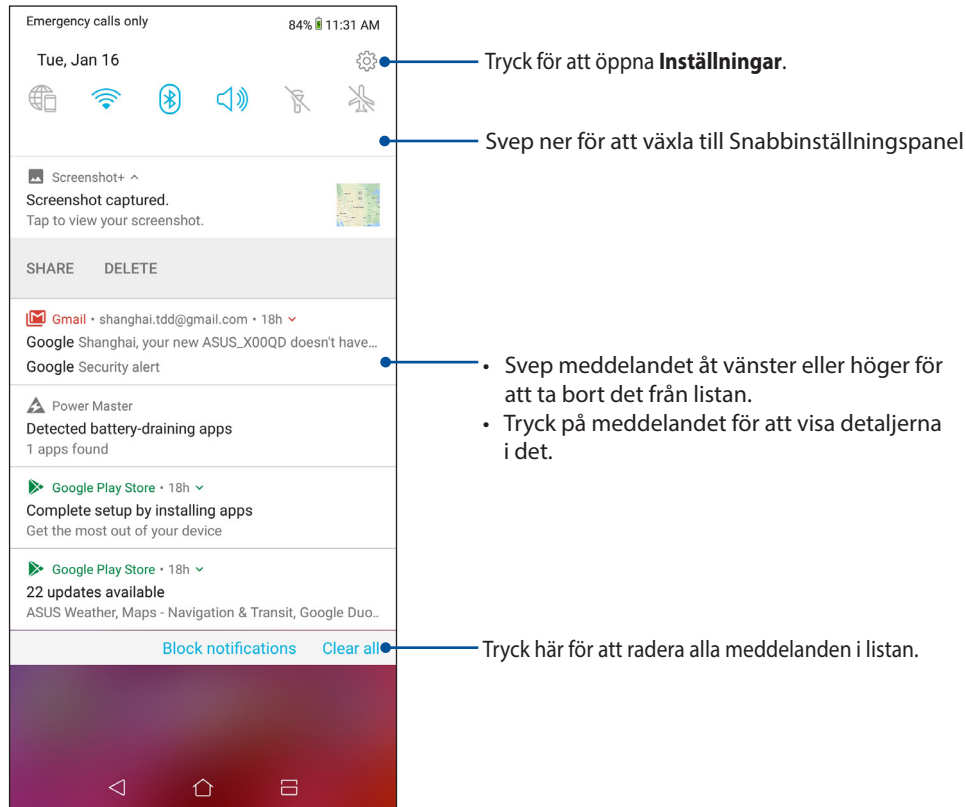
Emergency calls only

84% 11:31 AM

Tue, Jan 16

Tryck för att öppna **Inställningar**.

Svep ner för att växla till Snabbinställningspanel

Screenshot+ ^

Screenshot captured.

Tap to view your screenshot.

SHARE DELETE

Gmail • shanghai.tdd@gmail.com • 18h

Google Shanghai, your new ASUS_X00QD doesn't have...

Google Security alert

• Svep meddelandet åt vänster eller höger för att ta bort det från listan.
• Tryck på meddelandet för att visa detaljerna i det.

Power Master

Detected battery-draining apps

1 apps found

Google Play Store • 18h

Complete setup by installing apps

Get the most out of your device

Google Play Store • 18h

22 updates available

ASUS Weather, Maps - Navigation & Transit, Google Duo..

Block notifications Clear all

Tryck här för att radera alla meddelanden i listan.